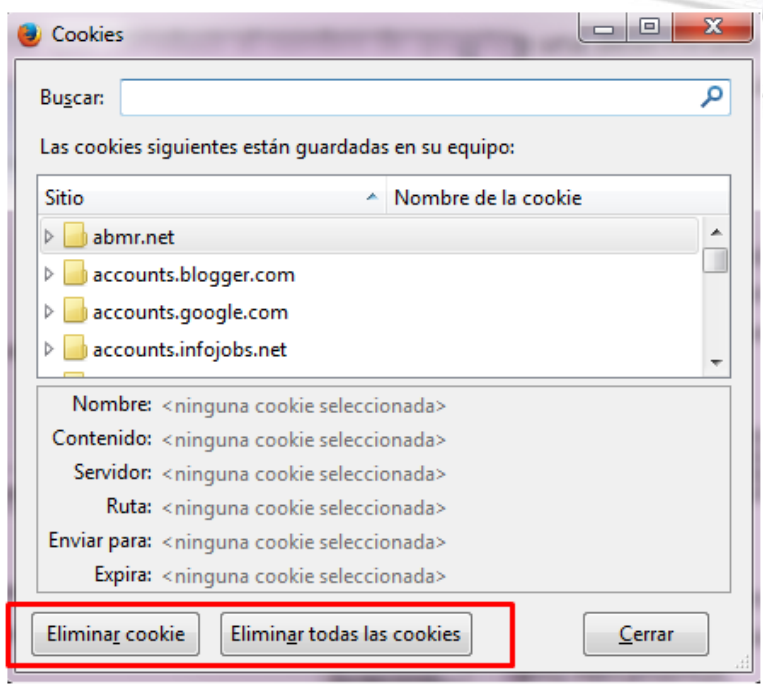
Cookies

Buscar:

Las cookies siguientes están guardadas en su equipo:

| Sitio | Nombre de la cookie |
|---|---|
| abmr.net | |
| accounts.blogger.com | |
| accounts.google.com | |
| accounts.infojobs.net | |

Nombre: <ninguna cookie seleccionada>
Contenido: <ninguna cookie seleccionada>
Servidor: <ninguna cookie seleccionada>
Ruta: <ninguna cookie seleccionada>
Enviar para: <ninguna cookie seleccionada>
Expira: <ninguna cookie seleccionada>

Eliminar cookie
Eliminar todas las cookies
Cerrar